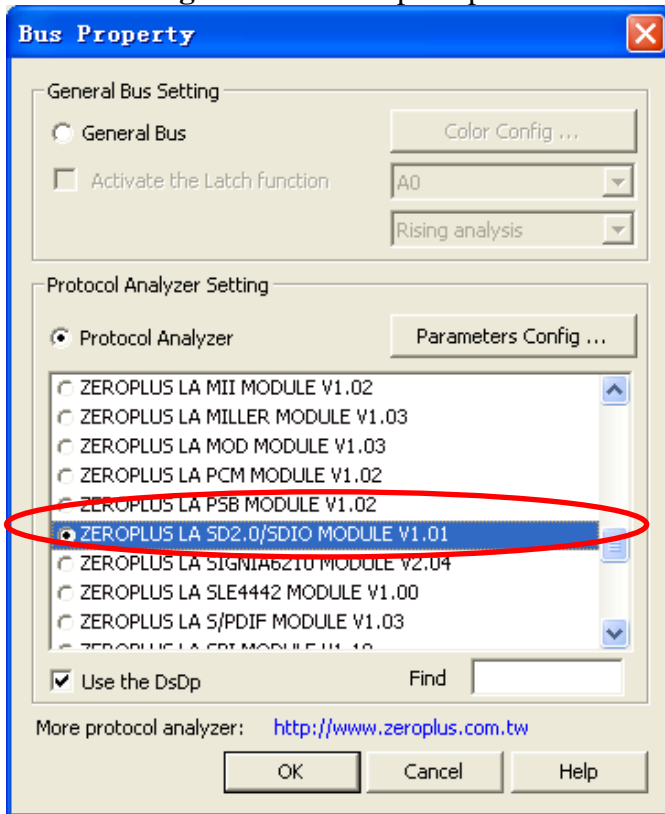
Bus Property

General Bus Setting

General Bus

Color Config ...

Activate the Latch function

A0

Rising analysis

Protocol Analyzer Setting

Protocol Analyzer

Parameters Config ...

ZEROPLUS LA MII MODULE V1.02
ZEROPLUS LA MILLER MODULE V1.03
ZEROPLUS LA MOD MODULE V1.03
ZEROPLUS LA PCM MODULE V1.02
ZEROPLUS LA PSB MODULE V1.02
ZEROPLUS LA SD2.0/SDIO MODULE V1.01
ZEROPLUS LA SIGNIA6210 MODULE V2.04
ZEROPLUS LA SLE4442 MODULE V1.00
ZEROPLUS LA S/PDIF MODULE V1.03
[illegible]

Use the DsDp

Find

More protocol analyzer: http://www.zeroplus.com.tw

OK

Cancel

Help